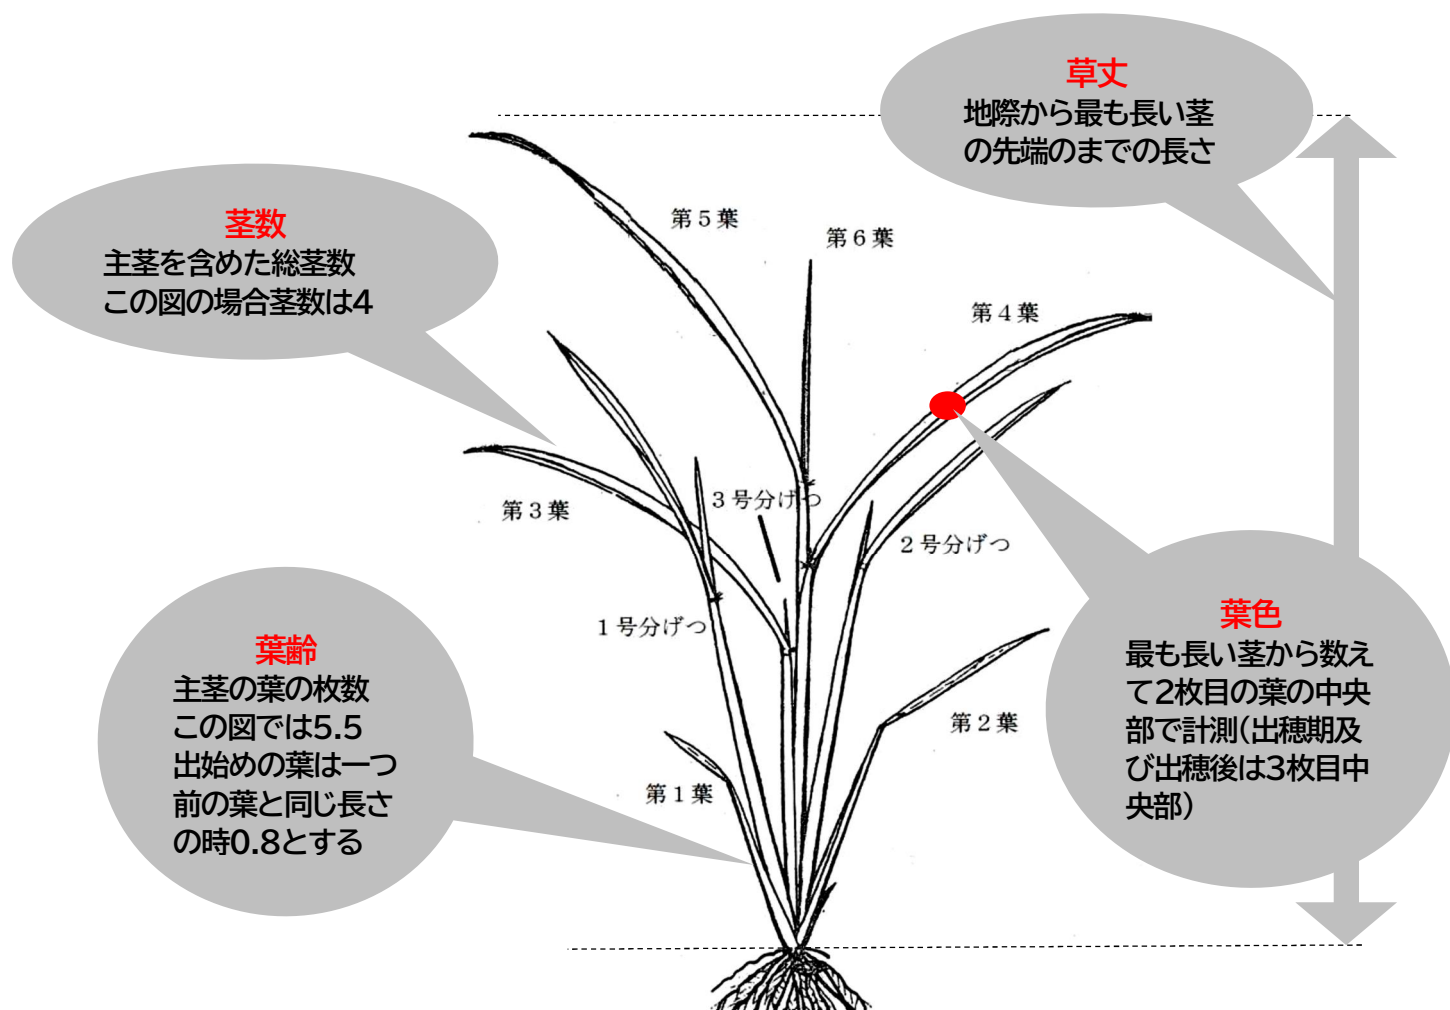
草丈
地際から最も長い茎の先端のまでの長さ

茎数
主茎を含めた総茎数
この図の場合茎数は4

第５葉

第６葉

第４葉

第３葉

３号分げつ

２号分げつ

１号分げつ

葉齢
主茎の葉の枚数
この図では5.5
出始めの葉は一つ前の葉と同じ長さの時0.8とする

葉色
最も長い茎から数えて2枚目の葉の中央部で計測（出穂期及び出穂後は3枚目中央部）

第２葉

第１葉